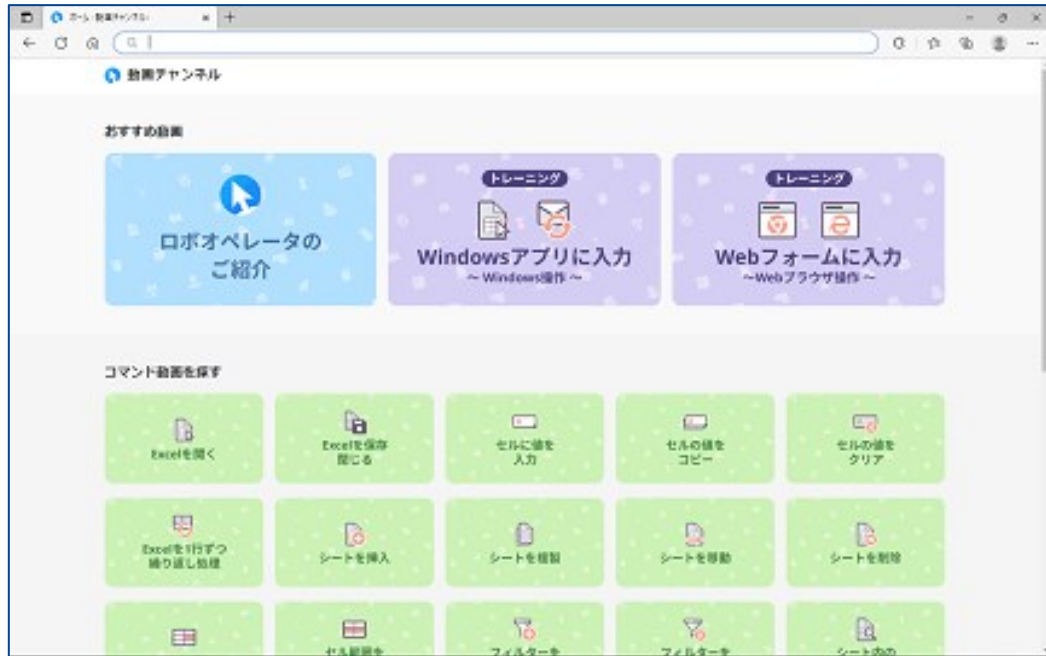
ホーム 動画チャンネル ×

動画チャンネル

おすすめ動画

ロボオペレータの ご紹介

トレーニング

Windowsアプリに入力
～Windows操作～

トレーニング

Webフォームに入力
～Webブラウザ操作～

コマンド動画を探す

Excelを開く

Excelを保存 閉じる

セルに値を 入力

セルの値を コピー

セルの値を クリア

Excelを1行ずつ 繰り返し処理

シートを挿入

シートを複製

シートを移動

シートを削除

セル範囲を

フィルターを

フィルターを

シート内の